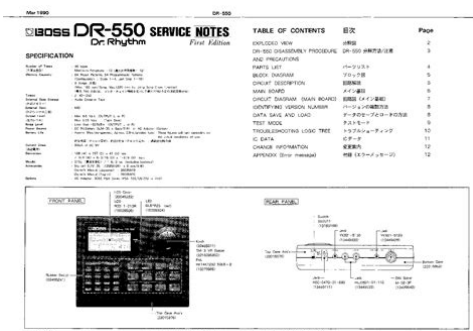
Mar 1990

DR-550

BOSS DR-550 SERVICE NOTES

Dr. Rhythm

First Edition

SPECIFICATION

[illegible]

TABLE OF CONTENTS 目次 Page

| | | |
|---|---|---|
| EXPLODED VIEW | 分解図 | 2 |
| DR-550 DISASSEMBLY PROCEDURE AND PRECAUTIONS | DR-550 分解方法/注意 | 3 |
| PARTS LIST | パーツリスト | 4 |
| BLOCK DIAGRAM | ブロック図 | 5 |
| CIRCUIT DESCRIPTION | 回路解説 | 6 |
| MAIN BOARD | メイン基板 | 8 |
| CIRCUIT DIAGRAM (MAIN BOARD) | 回路図（メイン基板） | 9 |
| IDENTIFYING VERSION NUMBER | バージョンの確認方法 | 10 |
| DATA SAVE AND LOAD | データのセーブとロード方法 | 10 |
| TEST MODE | テストモード | 11 |
| TROUBLESHOOTING LOGIC TREE | トラブルシューティング | 12 |
| IC DATA | ICデータ | 11 |
| CHANGE INFORMATION | 変更案内 | 12 |
| APPENDIX (Error message) | 付録（エラーメッセージ） | 12 |

FRONT PANEL

REAR PANEL

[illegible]